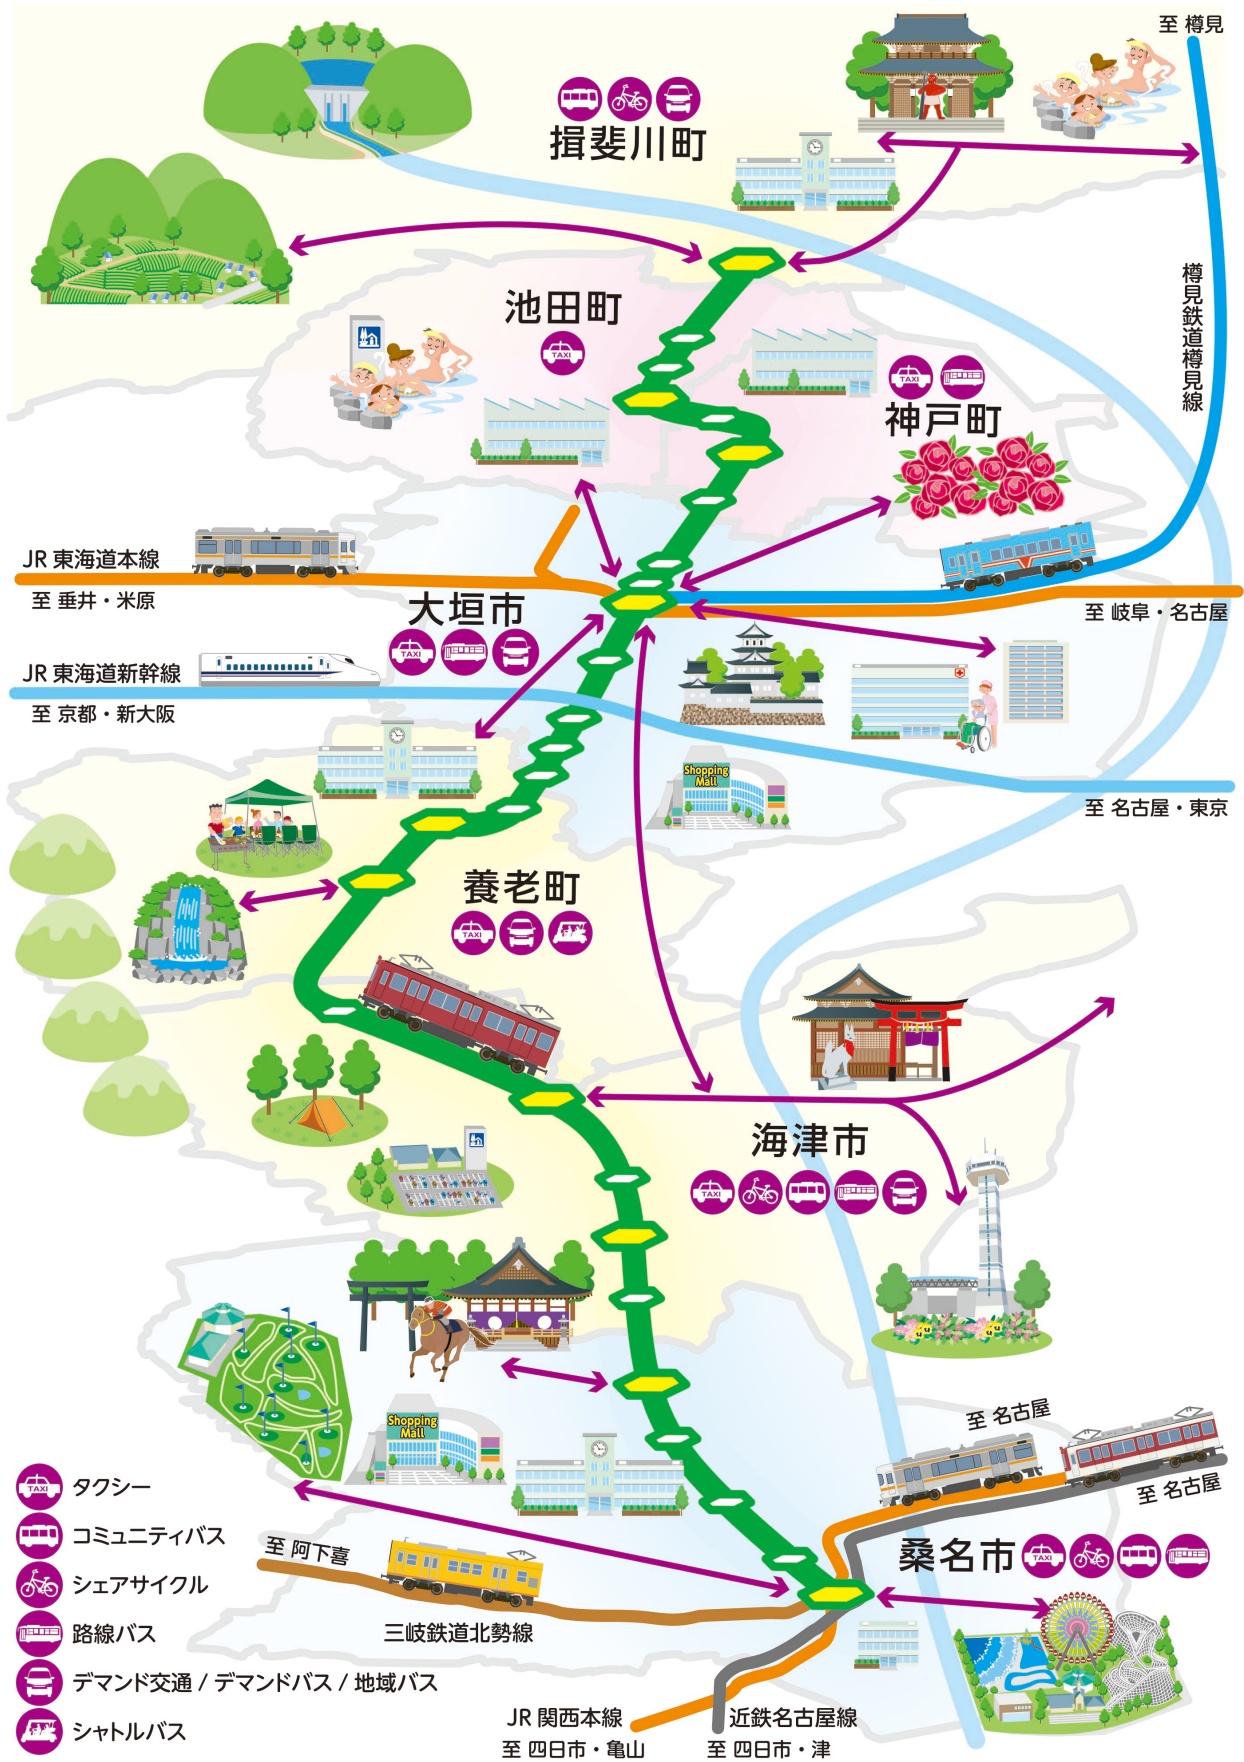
至 樽見

揖斐川町

池田町

神戸町

樽見鉄道樽見線

JR 東海道本線

至 垂井・米原

大垣市

至 岐阜・名古屋

JR 東海道新幹線

至 京都・新大阪

Shopping Mall

至 名古屋・東京

養老町

海津市

Shopping Mall

至 名古屋

至 名古屋

タクシー

コミュニティバス

シェアサイクル

路線バス

デマンド交通 / デマンドバス / 地域バス

シャトルバス

至 阿下喜

桑名市

三岐鉄道北勢線

JR 関西本線

至 四日市・亀山

近鉄名古屋線

至 四日市・津